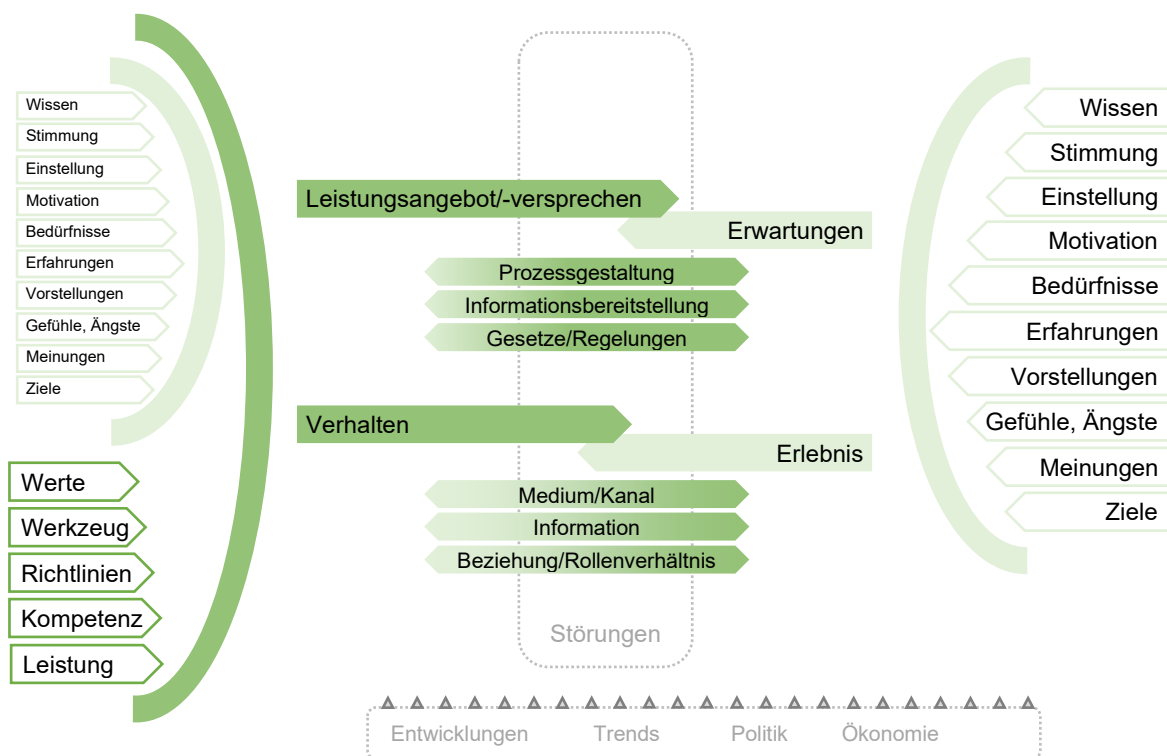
Wissen
Stimmung
Einstellung
Motivation
Bedürfnisse
Erfahrungen
Vorstellungen
Gefühle, Ängste
Meinungen
Ziele

Werte
Werkzeug
Richtlinien
Kompetenz
Leistung

Leistungsangebot/-versprechen
Erwartungen
Prozessgestaltung
Informationsbereitstellung
Gesetze/Regelungen

Verhalten
Erlebnis
Medium/Kanal
Information
Beziehung/Rollenverhältnis

Störungen

Wissen
Stimmung
Einstellung
Motivation
Bedürfnisse
Erfahrungen
Vorstellungen
Gefühle, Ängste
Meinungen
Ziele

Entwicklungen Trends Politik Ökonomie